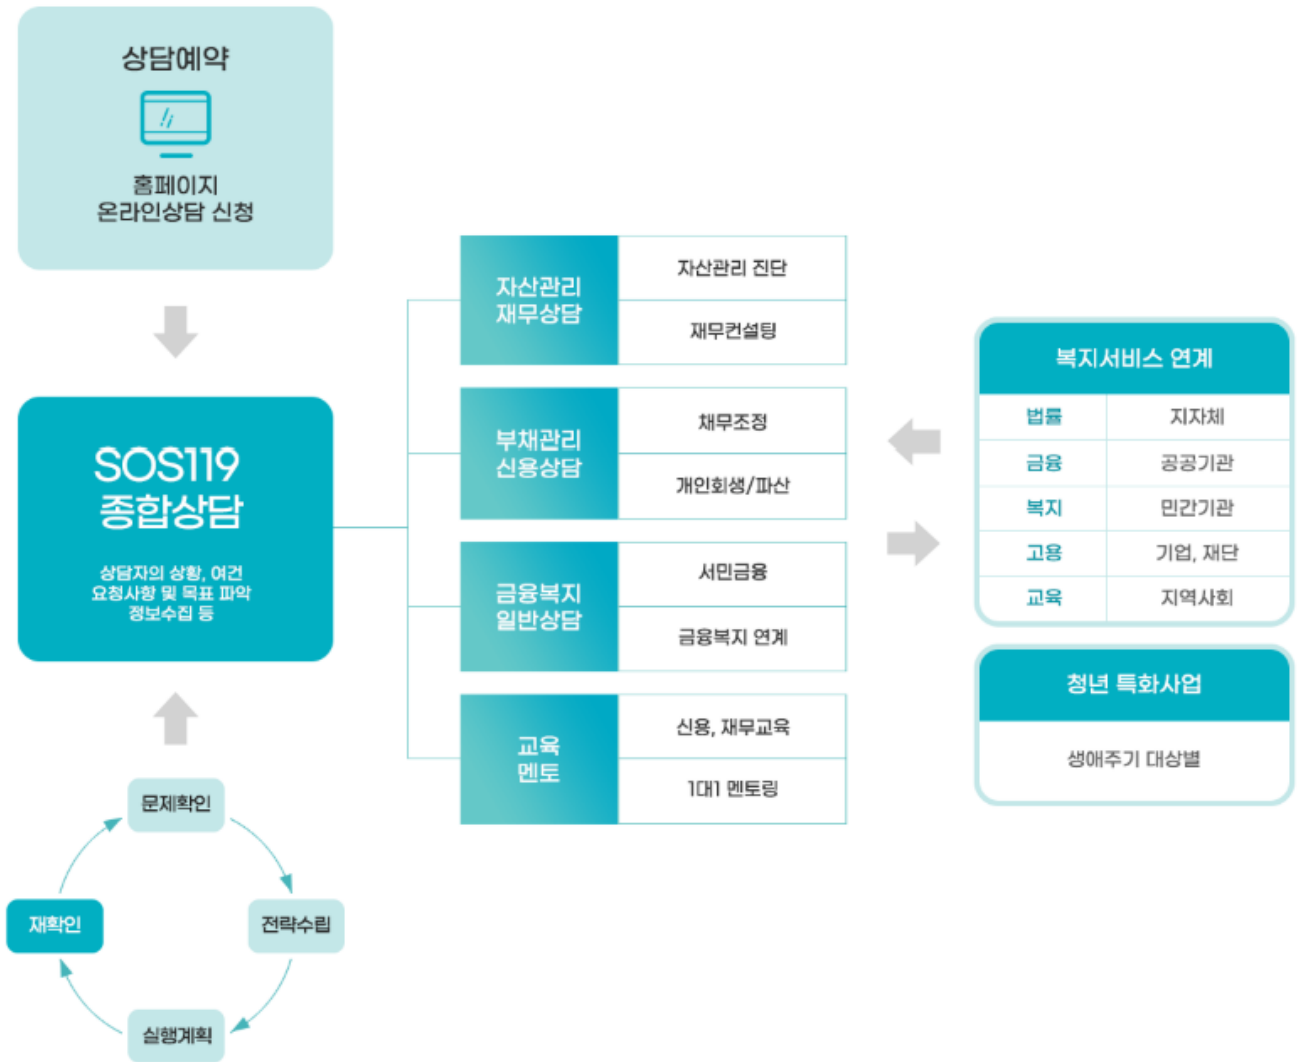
상담예약

홈페이지
온라인상담 신청

SOS119
종합상담

상담자의 상황, 여건
요청사항 및 목표 파악
정보수집 등

문제확인
전략수립
실행계획
재확인

자산관리
재무상담

자산관리 진단
재무컨설팅

부채관리
신용상담

채무조정
개인회생/파산

금융복지
일반상담

서민금융
금융복지 연계

교육
멘토

신용, 재무교육
1대1 멘토링

복지서비스 연계

| 법률 | 지자체 |
|---|---|
| 금융 | 공공기관 |
| 복지 | 민간기관 |
| 고용 | 기업, 재단 |
| 교육 | 지역사회 |

청년 특화사업

생애주기 대상별